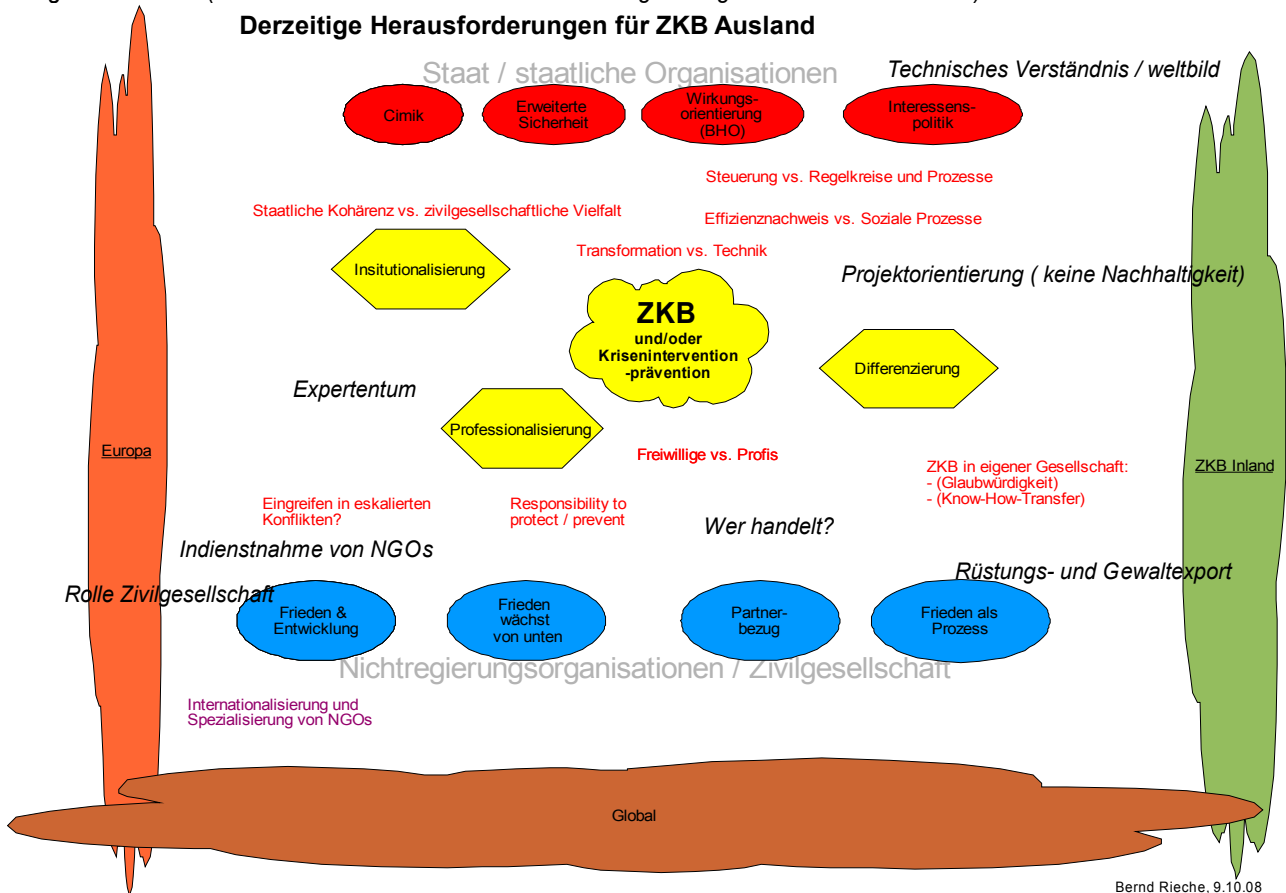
Derzeitige Herausforderungen für ZKB Ausland

Staat / staatliche Organisationen

Technisches Verständnis / weltbild

Cimik

Erweiterte Sicherheit

Wirkungs-orientierung (BHO)

Interessens-politik

Steuerung vs. Regelkreise und Prozesse

Staatliche Kohärenz vs. zivilgesellschaftliche Vielfalt

Effizienznachweis vs. Soziale Prozesse

Transformation vs. Technik

Insitutionalisierung

Projektorientierung ( keine Nachhaltigkeit)

ZKB
und/oder
Krisenintervention
-prävention

Differenzierung

Expertentum

Professionalisierung

Europa

Freiwillige vs. Profis

ZKB in eigener Gesellschaft:
- (Glaubwürdigkeit)
- (Know-How-Transfer)

ZKB Inland

Eingreifen in eskalierten Konflikten?

Responsibility to protect / prevent

Wer handelt?

Indienstnahme von NGOs

Rüstungs- und Gewaltexport

Rolle Zivilgesellschaft

Frieden & Entwicklung

Frieden wächst von unten

Partner-bezug

Frieden als Prozess

Nichtregierungsorganisationen / Zivilgesellschaft

Internationalisierung und Spezialisierung von NGOs

Global

Bernd Rieche, 9.10.08